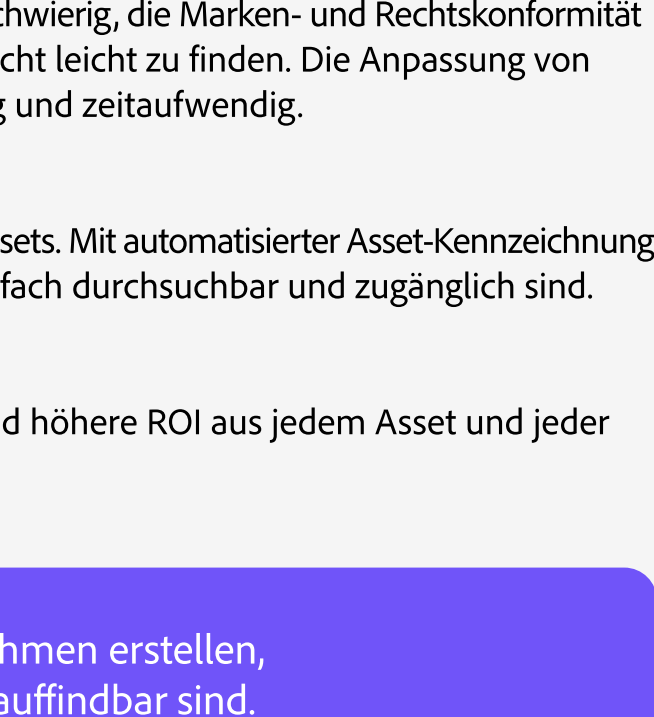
chwierig, die Marken- und Rechtskonformität
cht leicht zu finden. Die Anpassung von
g und zeitaufwendig.

sets. Mit automatisierter Asset-Kennzeichnung
fach durchsuchbar und zugänglich sind.

d höhere ROI aus jedem Asset und jeder

hmen erstellen,
auffindbar sind.